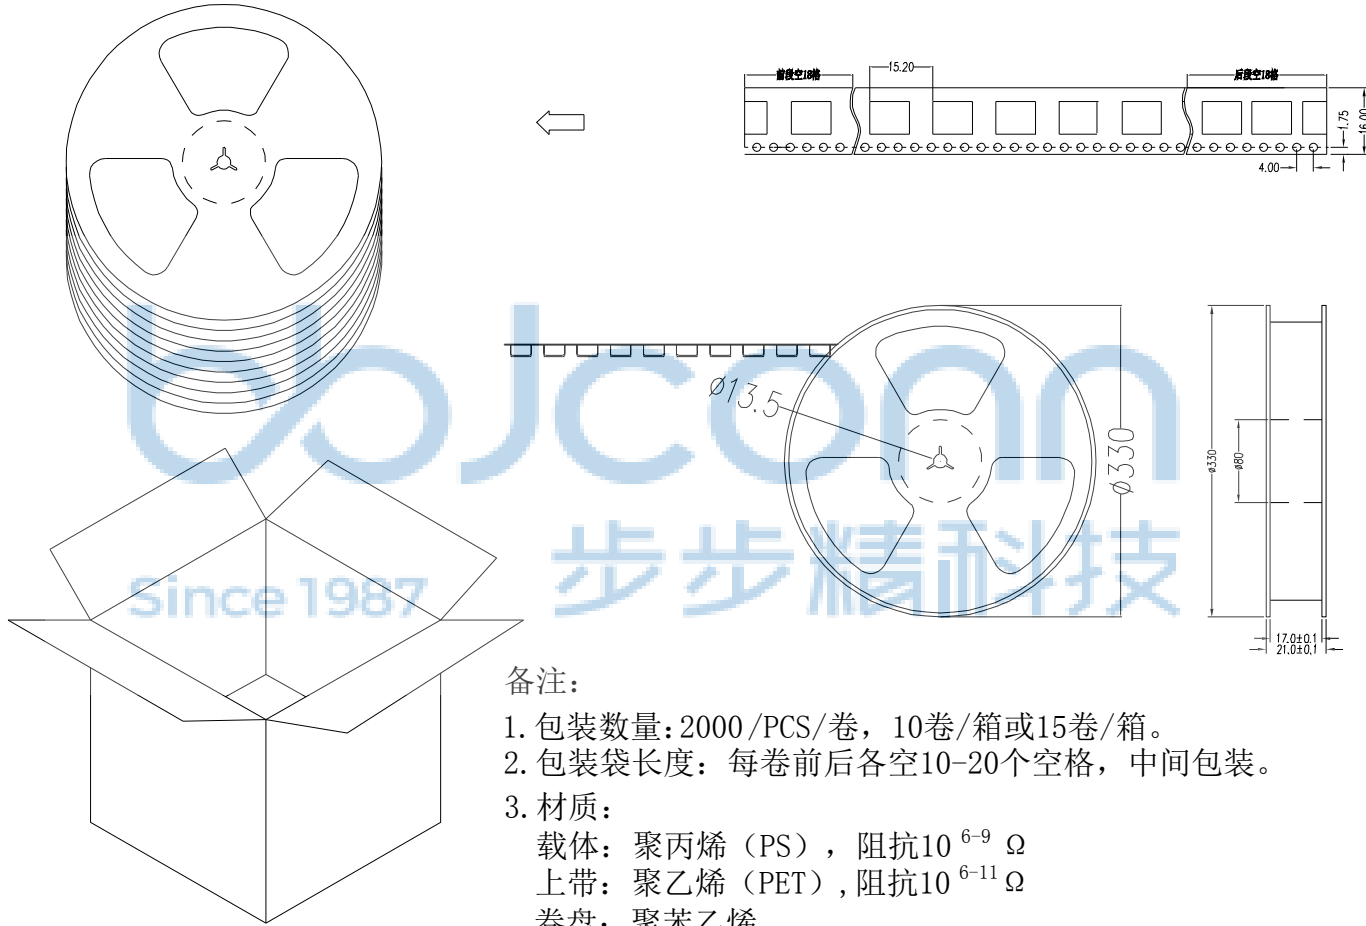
前段空18格

15.20

后段空18格

1.75

16.00

4.00

Ø13.5

Ø330

Ø330

Ø80

17.0±0.1

21.0±0.1

bjconn

Since 1987

步步精科技

备注:

1.包装数量:2000/PCS/卷，10卷/箱或15卷/箱。

2.包装袋长度：每卷前后各空10-20个空格，中间包装。

3.材质：

载体：聚丙烯（PS），阻抗10 $^{6-9}$ Ω

上带：聚乙烯（PET），阻抗10 $^{6-11}$ Ω

卷盘：聚苯乙烯